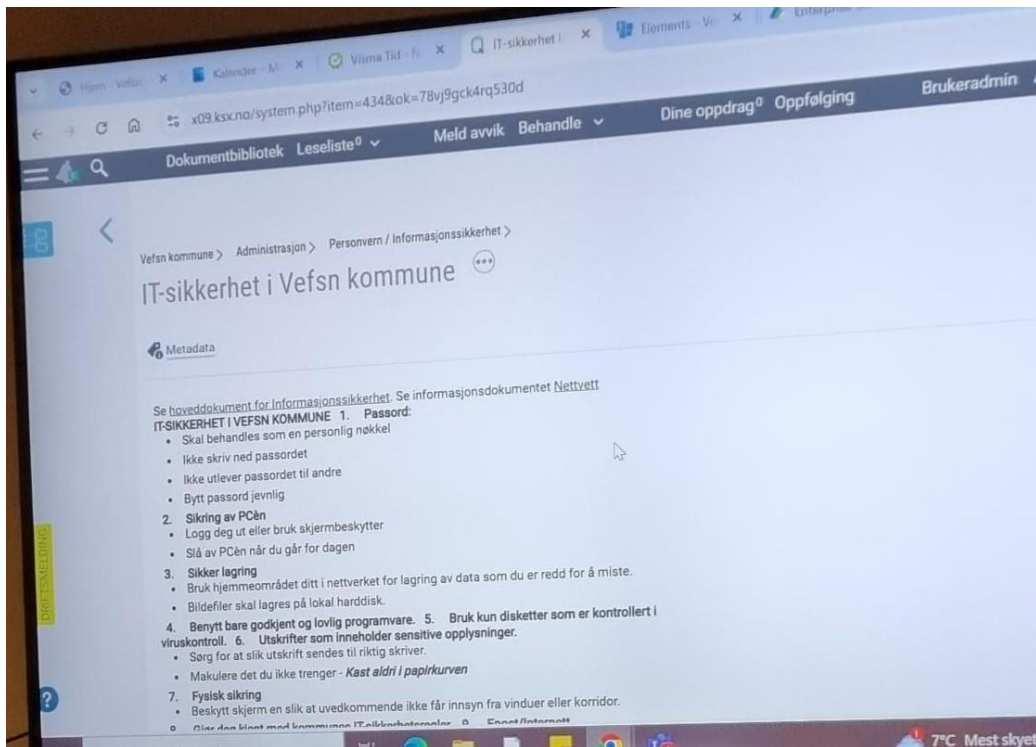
Hjem - Vefsn | Kalender - M | Visma Tid - N | IT-sikkerhet i | Elements - V | Enterpr

x09.ksx.no/system.php?item=434&ok=78vj9gck4rq530d

Dokumentbibliotek Leseliste⁰ Meld avvik Behandle Dine oppdrag⁰ Oppfølging Brukeradmin

Vefsn kommune > Administrasjon > Personvern / Informasjonssikkerhet >

IT-sikkerhet i Vefsn kommune

Metadata

Se hoveddokument for Informasjonssikkerhet. Se informasjonsdokumentet Nettvett

IT-SIKKERHET I VEFSN KOMMUNE 1. Passord:

- Skal behandles som en personlig nøkkel
- Ikke skriv ned passordet
- Ikke utlever passordet til andre
- Bytt passord jevnlig

2. Sikring av PCèn
- Logg deg ut eller bruk skjermbeskytter
- Slå av PCèn når du går for dagen

3. Sikker lagring
- Bruk hjemmeområdet ditt i nettverket for lagring av data som du er redd for å miste.
- Bildefiler skal lagres på lokal harddisk.

4. Benytt bare godkjent og lovlig programvare. 5. Bruk kun disketter som er kontrollert i viruskontroll. 6. Utskrifter som inneholder sensitive opplysninger.
- Sørg for at slik utskrift sendes til riktig skriver.
- Makulere det du ikke trenger - Kast aldri i papirkurven

7. Fysisk sikring
- Beskytt skjerm en slik at uvedkommende ikke får innsyn fra vinduer eller korridor.

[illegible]

DRIFTSMELDING

7°C Mest skyet